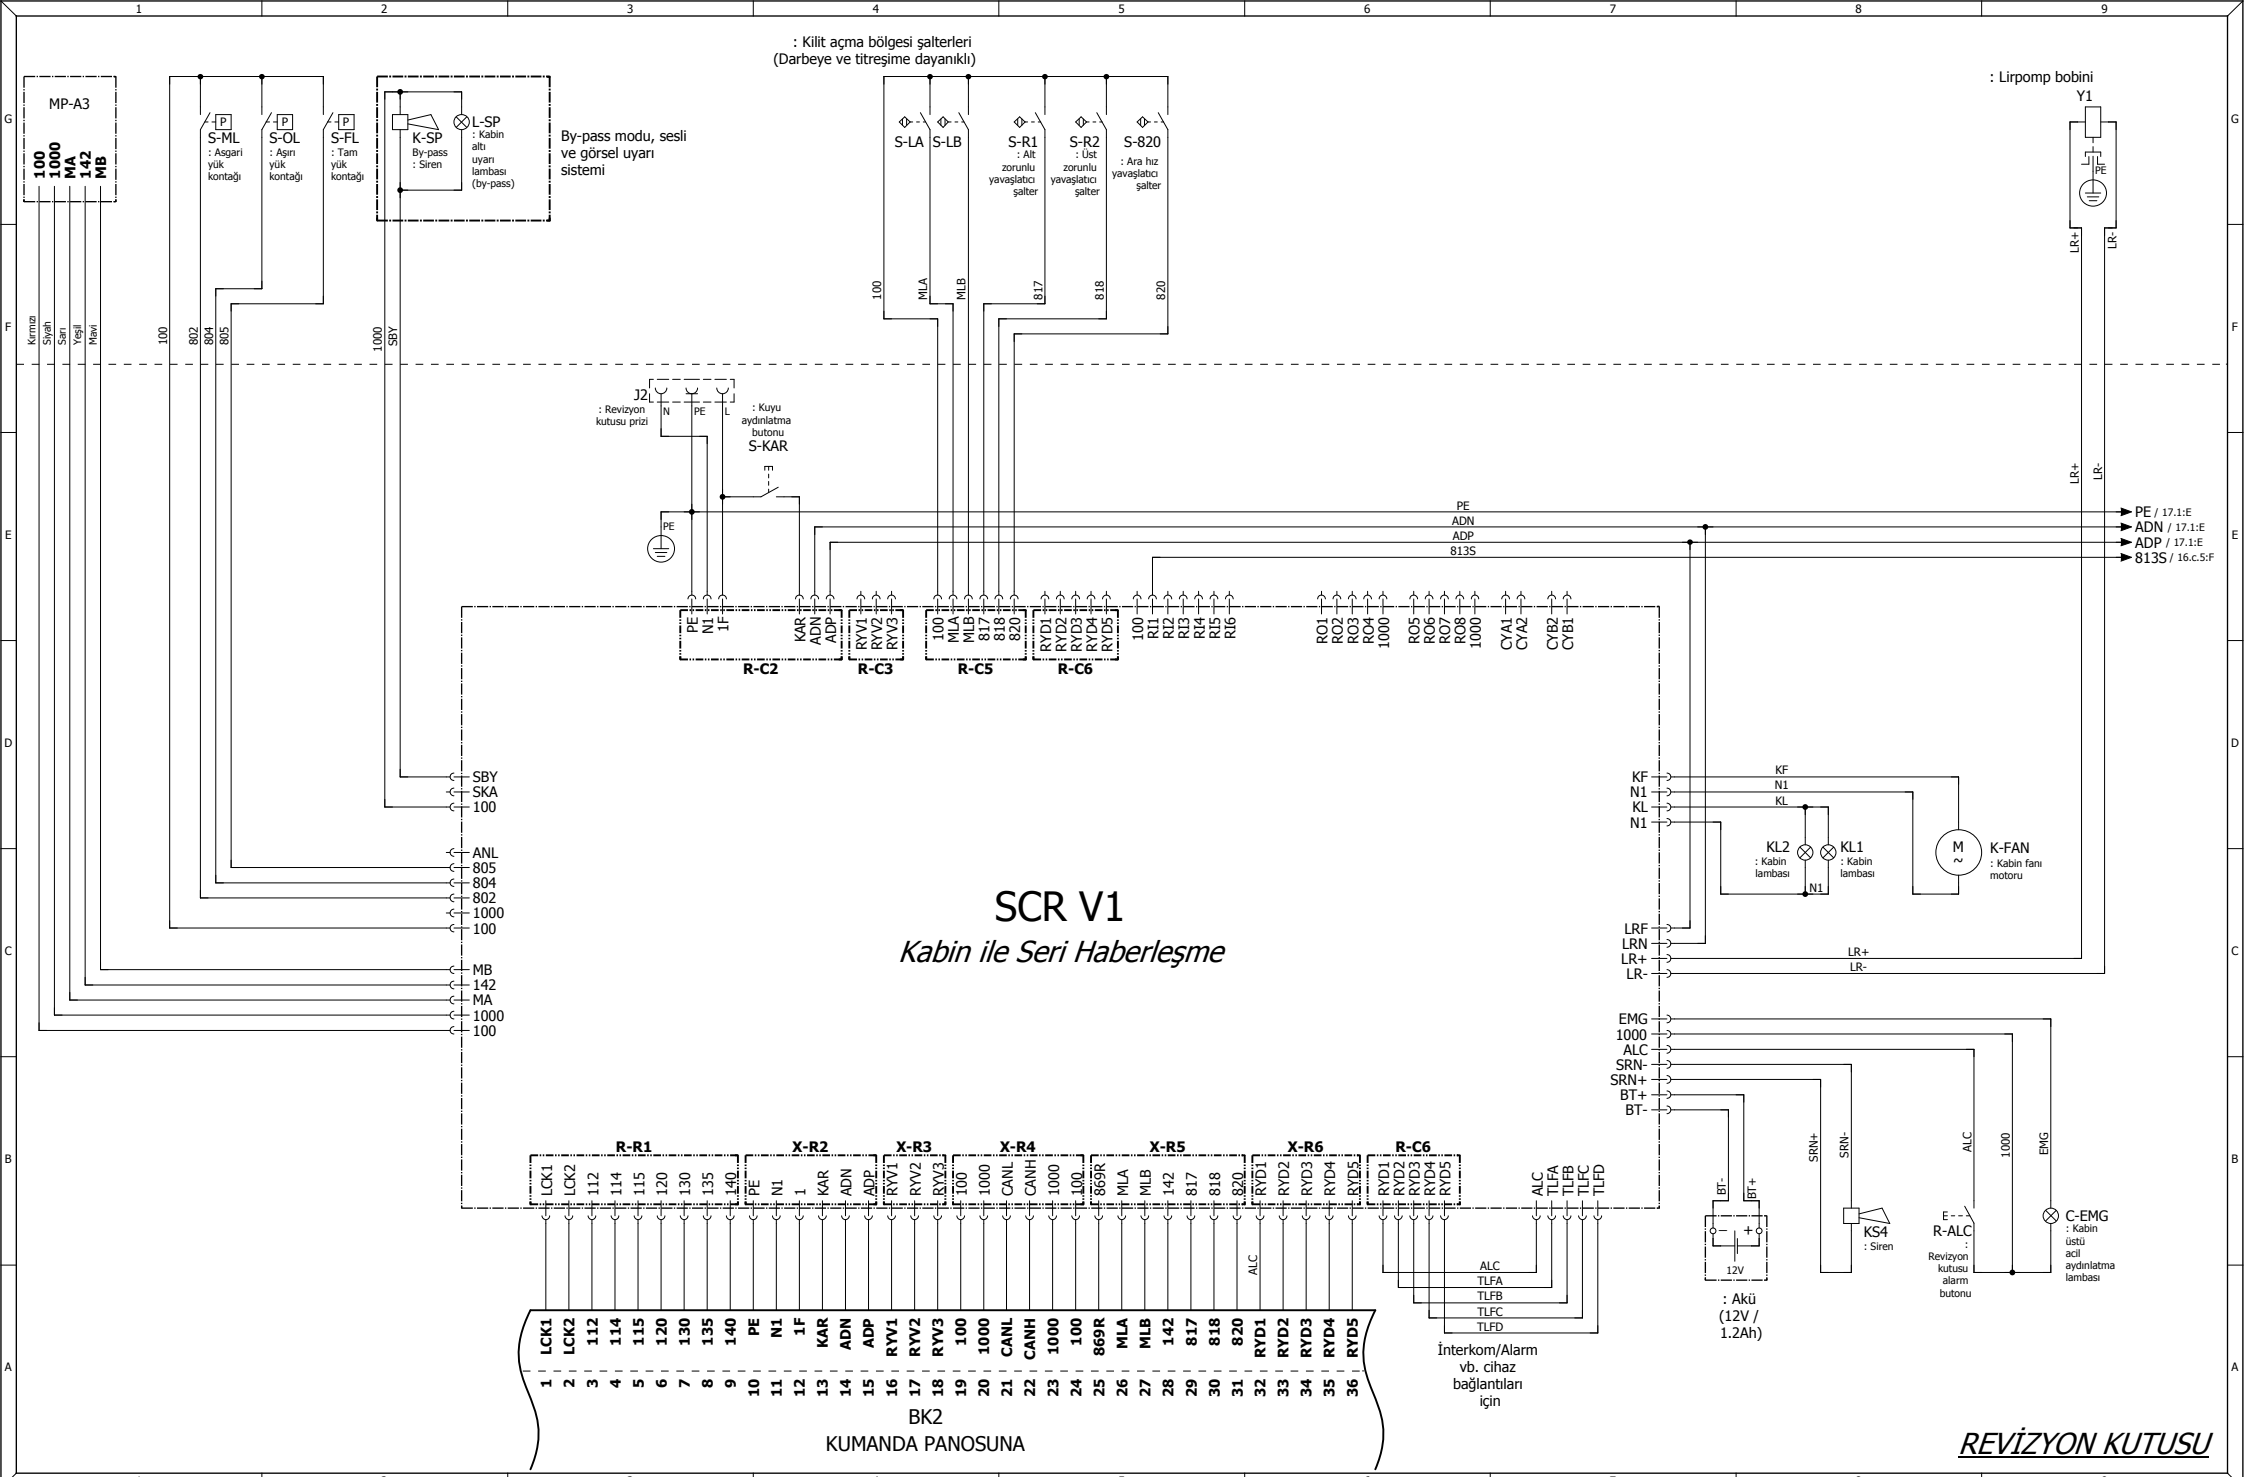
1 2 3 4 5 6 7 8 9

G F E D C B A

: Kilit açma bölgesi şalterleri
(Darbeye ve titreşime dayanıklı)

: Lirpomp bobini
Y1

MP-A3
100
1000
MA
142
MB

S-ML
: Asgari yük kontağı

S-OL
: Aşırı yük kontağı

S-FL
: Tam yük kontağı

K-SP
By-pass
: Siren

L-SP
: Kabin altı uyarı lambası (by-pass)

By-pass modu, sesli ve görsel uyarı sistemi

S-LA S-LB

S-R1
: Alt zorunlu yavaşlatıcı şalter

S-R2
: Üst zorunlu yavaşlatıcı şalter

S-820
: Ara hız yavaşlatıcı şalter

PE

LR+ LR-

100 MLA MLB 817 818 820

Kırmızı Siyah Sarı Yeşil Mavi

100 802 804 805

1000 SBY

J2
N PE L
: Revizyon kutusu prizi

: Kuyu aydınlatma butonu
S-KAR

PE

PE
ADN
ADP
813S

PE / 17.1:E
ADN / 17.1:E
ADP / 17.1:E
813S / 16.c.5:F

LR+ LR-

PE N1 1F KAR ADN ADP
R-C2

RYV1 RYV2 RYV3
R-C3

100 MLA MLB 817 818 820
R-C5

RYD1 RYD2 RYD3 RYD4 RYD5
R-C6

100 RI1 RI2 RI3 RI4 RI5 RI6

RO1 RO2 RO3 RO4 1000 RO5 RO6 RO7 RO8 1000 CYA1 CYA2 CYB2 CYB1

SBY
SKA
100

ANL
805
804
802
1000
100

SCR V1
Kabin ile Seri Haberleşme

MB
142
MA
1000
100

KF
N1
KL
N1

KF
N1
KL

KL2
: Kabin lambası

KL1
: Kabin lambası

N1

M
~
K-FAN
: Kabin fanı motoru

LRF
LRN
LR+
LR-

LR+
LR-

EMG
1000
ALC
SRN-
SRN+
BT+
BT-

SRN+ SRN- ALC 1000 EMG

BT- BT+

- +
12V

: Akü
(12V / 1.2Ah)

KS4
: Siren

E
R-ALC
: Revizyon kutusu alarm butonu

C-EMG
: Kabin üstü acil aydınlatma lambası

R-R1
LCK1 LCK2 112 114 115 120 130 135 140

X-R2
PE N1 1 KAR ADN ADP

X-R3
RYV1 RYV2 RYV3

X-R4
100 1000 CANL CANH 1000 100

X-R5
869R MLA MLB 142 817 818 820

X-R6
RYD1 RYD2 RYD3 RYD4 RYD5

R-C6
RYD1 RYD2 RYD3 RYD4 RYD5

ALC TLFA TLFB TLFC TLFD

ALC

ALC
TLFA
TLFB
TLFC
TLFD

İnterkom/Alarm vb. cihaz bağlantıları için

LCK1 LCK2 112 114 115 120 130 135 140 PE N1 1F KAR ADN ADP RYV1 RYV2 RYV3 100 1000 CANL CANH 1000 100 869R MLA MLB 142 817 818 820 RYD1 RYD2 RYD3 RYD4 RYD5

1 2 3 4 5 6 7 8 9 10 11 12 13 14 15 16 17 18 19 20 21 22 23 24 25 26 27 28 29 30 31 32 33 34 35 36

BK2
KUMANDA PANOSUNA

REVİZYON KUTUSU